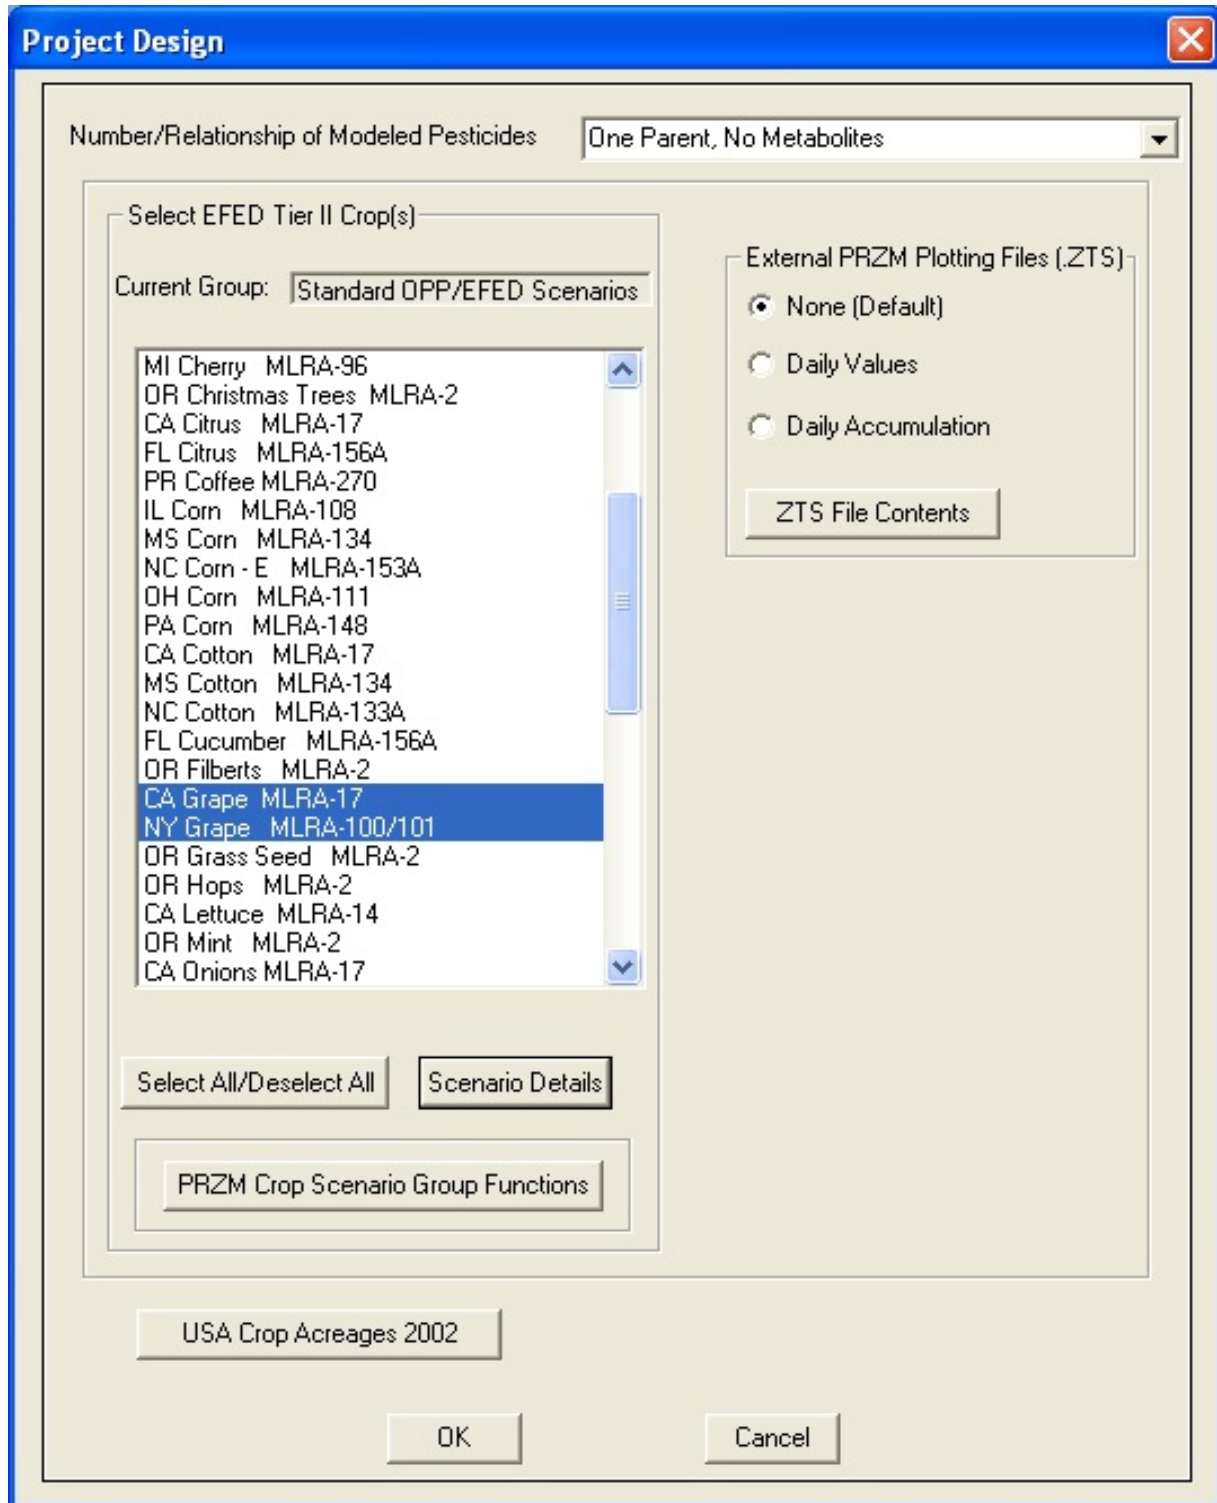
Project Design

Number/Relationship of Modeled Pesticides
One Parent, No Metabolites

Select EFED Tier II Crop(s)

Current Group: Standard OPP/EFED Scenarios

MI Cherry MLRA-96
OR Christmas Trees MLRA-2
CA Citrus MLRA-17
FL Citrus MLRA-156A
PR Coffee MLRA-270
IL Corn MLRA-108
MS Corn MLRA-134
NC Corn - E MLRA-153A
OH Corn MLRA-111
PA Corn MLRA-148
CA Cotton MLRA-17
MS Cotton MLRA-134
NC Cotton MLRA-133A
FL Cucumber MLRA-156A
OR Filberts MLRA-2
CA Grape MLRA-17
NY Grape MLRA-100/101
OR Grass Seed MLRA-2
OR Hops MLRA-2
CA Lettuce MLRA-14
OR Mint MLRA-2
CA Onions MLRA-17

Select All/Deselect All
Scenario Details

PRZM Crop Scenario Group Functions

External PRZM Plotting Files (.ZTS)
None (Default)
Daily Values
Daily Accumulation

ZTS File Contents

USA Crop Acreages 2002

OK
Cancel